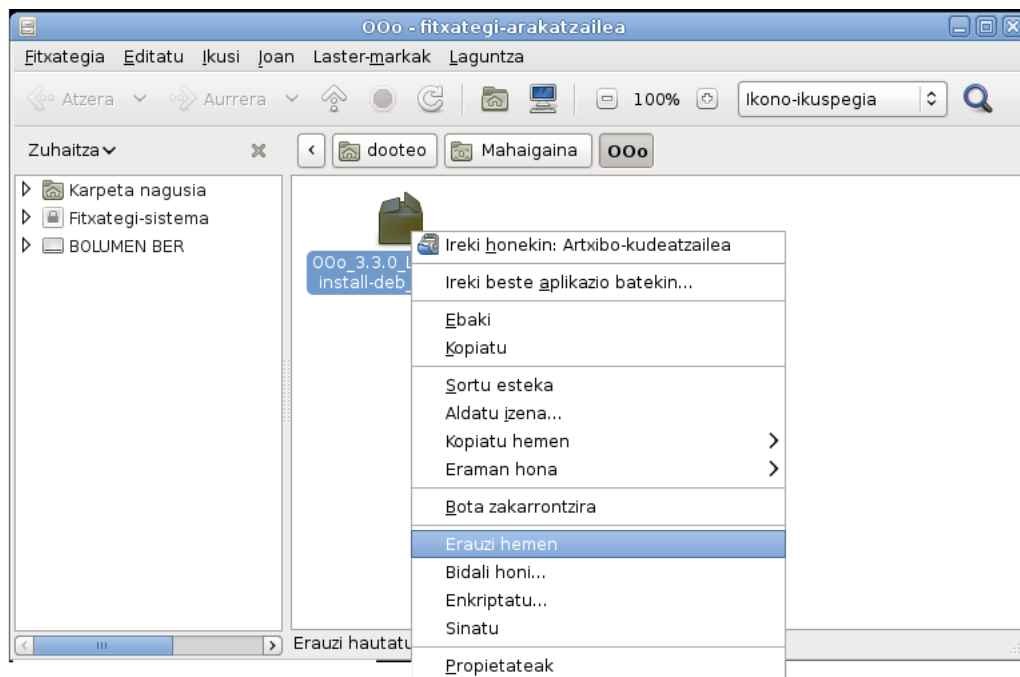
OOo - fitxategi-arakatzailea

Fitxategia Editatu Ikusi Joan Laster-markak Laguntza

Atzera Aurrera 100% Ikono-ikuspegia

Zuhaitza

dooteo Mahaigaina OOo

Karpeta nagusia
Fitxategi-sistema
BOLUMEN BER

OOo_3.3.0_L
install-deb_

Ireki honekin: Artxibo-kudeatzailea
Ireki beste aplikazio batekin...
Ebaki
Kopiatu
Sortu esteka
Aldatu izena...
Kopiatu hemen
Eraman hona
Bota zakarrontzira
Erauzi hemen
Bidali honi...
Enkriptatu...
Sinatu
Propietateak

Erauzi hautatu